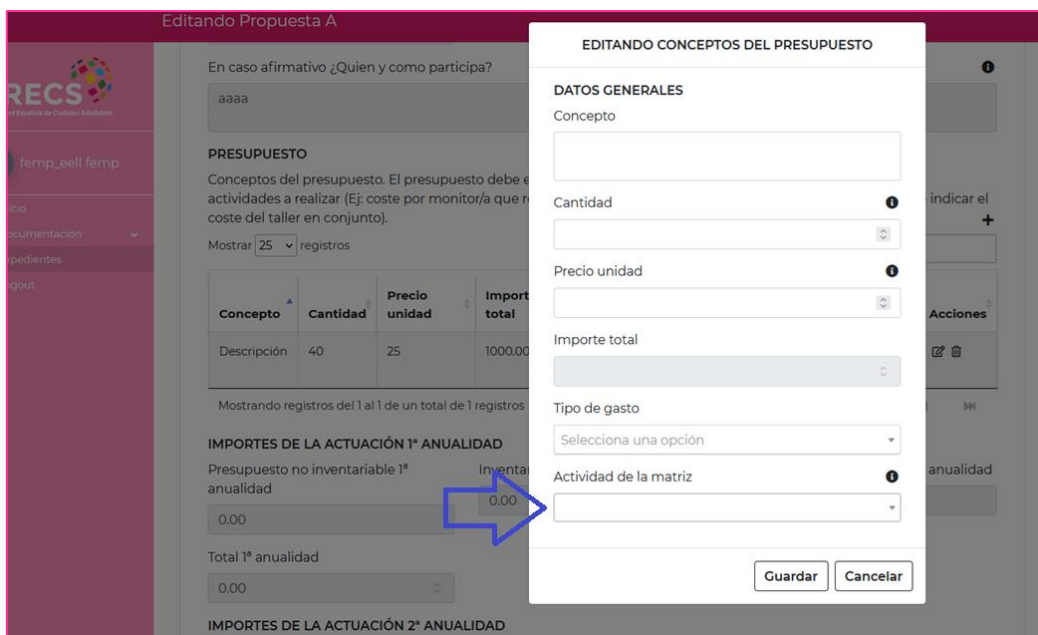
Editando Propuesta A

RECS
Red Española de Ciudades Saludables

femp_eell femp

icio
ocumentación
xpedientes
ogout

En caso afirmativo ¿Quien y como participa?

aaaa

PRESUPUESTO

Conceptos del presupuesto. El presupuesto debe e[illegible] actividades a realizar (Ej: coste por monitor/a que r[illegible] indicar el coste del taller en conjunto).

Mostrar 25 registros

| Concepto | Cantidad | Precio unidad | Import total | Acciones |
|---|---|---|---|---|
| Descripción | 40 | 25 | 1000.00 | |

Mostrando registros del 1 al 1 de un total de 1 registros

IMPORTES DE LA ACTUACIÓN 1ª ANUALIDAD

Presupuesto no inventariable 1ª anualidad

0.00

Inventa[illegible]

0.00

anualidad

Total 1ª anualidad

0.00

IMPORTES DE LA ACTUACIÓN 2ª ANUALIDAD

EDITANDO CONCEPTOS DEL PRESUPUESTO

DATOS GENERALES

Concepto

Cantidad

Precio unidad

Importe total

Tipo de gasto

Selecciona una opción

Actividad de la matriz

Guardar

Cancelar